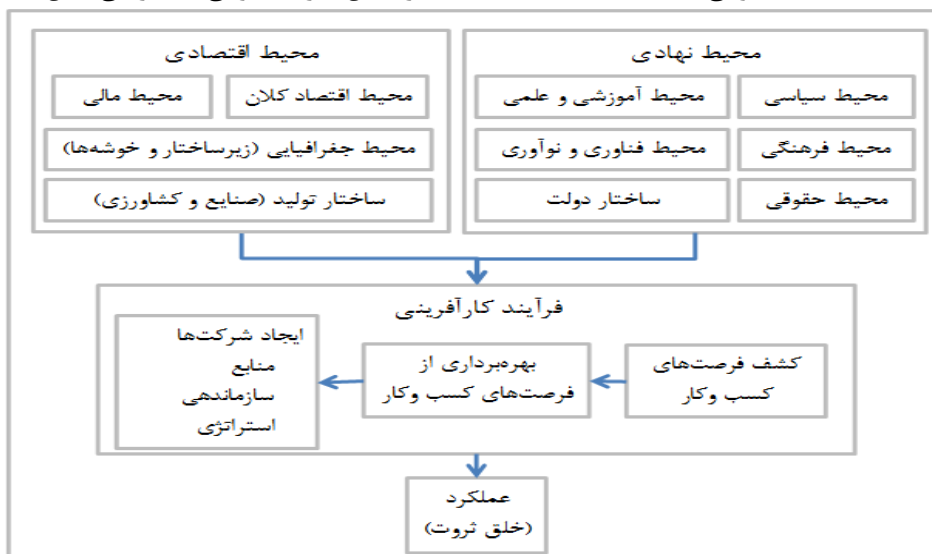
محیط نهادی

محیط سیاسی

محیط آموزشی و علمی

محیط فرهنگی

محیط فناوری و نوآوری

محیط حقوقی

ساختار دولت

محیط اقتصادی

محیط اقتصاد کلان

محیط مالی

محیط جغرافیایی (زیرساختار و خوشه‌ها)

ساختار تولید (صنایع و کشاورزی)

فرآیند کارآفرینی

کشف فرصت‌های کسب وکار

بهره‌برداری از فرصت‌های کسب وکار

ایجاد شرکت‌ها
منابع
سازماندهی
استراتژی

عملکرد
(خلق ثروت)